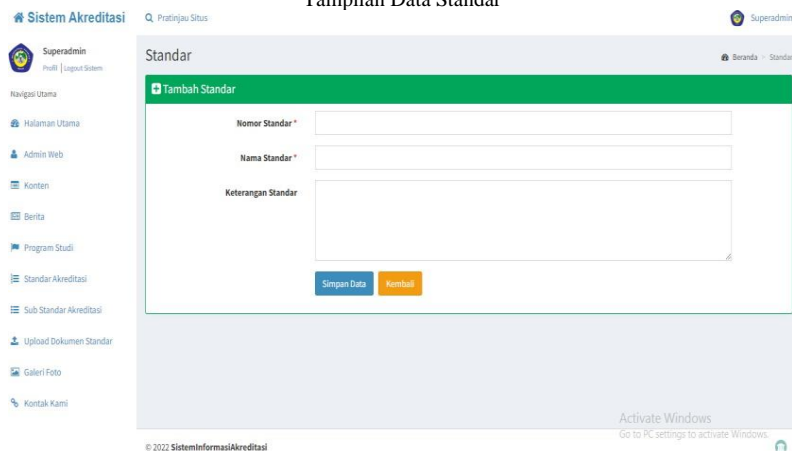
Tampilan Data Standar

Sistem Akreditasi

Pratinjau Situs

Superadmin

Superadmin

Profil | Logout Sistem

Navigasi Utama

Halaman Utama

Admin Web

Konten

Berita

Program Studi

Standar Akreditasi

Sub Standar Akreditasi

Upload Dokumen Standar

Galeri Foto

Kontak Kami

Standar

Beranda > Standar

Tambah Standar

Nomor Standar *

Nama Standar *

Keterangan Standar

Simpan Data

Kembali

Activate Windows
Go to PC settings to activate Windows.

© 2022 SistemInformasiAkreditasi